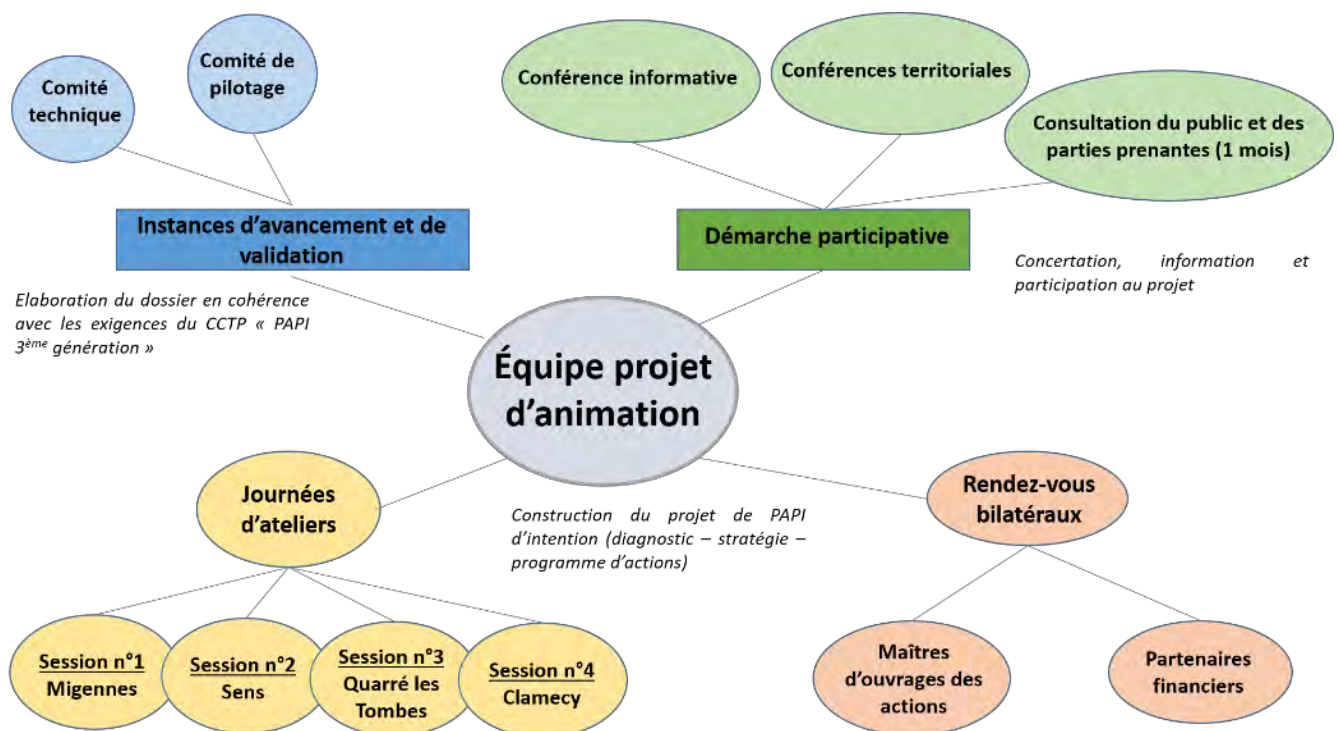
Comité technique

Comité de pilotage

Instances d'avancement et de validation

Elaboration du dossier en cohérence avec les exigences du CCTP « PAPI 3$^{ème}$ génération »

Conférence informative

Conférences territoriales

Consultation du public et des parties prenantes (1 mois)

Démarche participative

Concertation, information et participation au projet

Équipe projet d'animation

Journées d'ateliers

Construction du projet de PAPI d'intention (diagnostic – stratégie – programme d'actions)

Rendez-vous bilatéraux

Session n°1
Migennes

Session n°2
Sens

Session n°3
Quarré les Tombes

Session n°4
Clamecy

Maîtres d'ouvrages des actions

Partenaires financiers